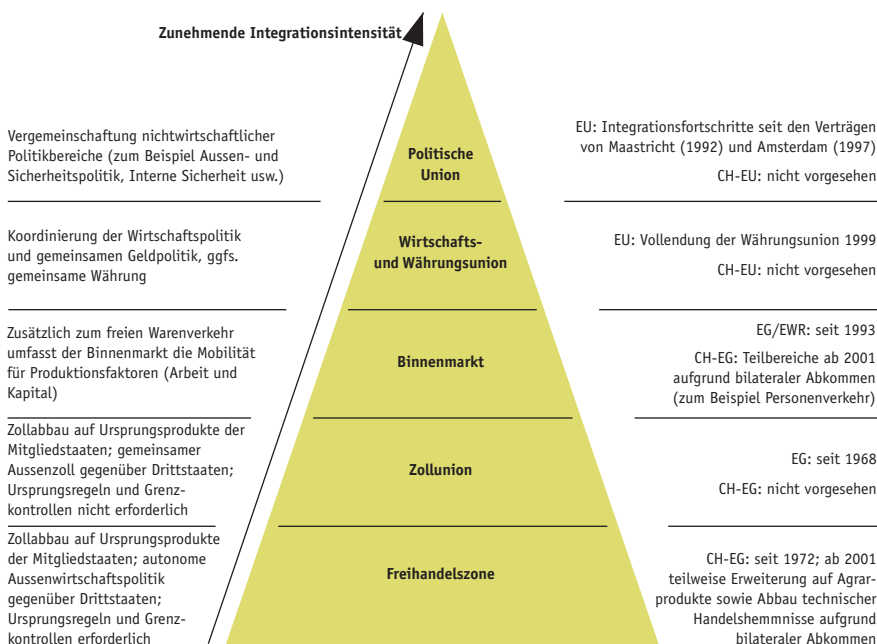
Zunehmende Integrationsintensität

Vergemeinschaftung nichtwirtschaftlicher Politikbereiche (zum Beispiel Aussen- und Sicherheitspolitik, Interne Sicherheit usw.)

Politische Union

EU: Integrationsfortschritte seit den Verträgen von Maastricht (1992) und Amsterdam (1997)

CH-EU: nicht vorgesehen

Koordinierung der Wirtschaftspolitik und gemeinsamen Geldpolitik, ggfs. gemeinsame Währung

Wirtschafts- und Währungsunion

EU: Vollendung der Währungsunion 1999

CH-EU: nicht vorgesehen

Zusätzlich zum freien Warenverkehr umfasst der Binnenmarkt die Mobilität für Produktionsfaktoren (Arbeit und Kapital)

Binnenmarkt

EG/EWR: seit 1993

CH-EG: Teilbereiche ab 2001 aufgrund bilateraler Abkommen (zum Beispiel Personenverkehr)

Zollabbau auf Ursprungsprodukte der Mitgliedstaaten; gemeinsamer Aussenzoll gegenüber Drittstaaten; Ursprungsregeln und Grenzkontrollen nicht erforderlich

Zollunion

EG: seit 1968

CH-EG: nicht vorgesehen

Zollabbau auf Ursprungsprodukte der Mitgliedstaaten; autonome Aussenwirtschaftspolitik gegenüber Drittstaaten; Ursprungsregeln und Grenzkontrollen erforderlich

Freihandelszone

CH-EG: seit 1972; ab 2001 teilweise Erweiterung auf Agrarprodukte sowie Abbau technischer Handelshemmnisse aufgrund bilateraler Abkommen